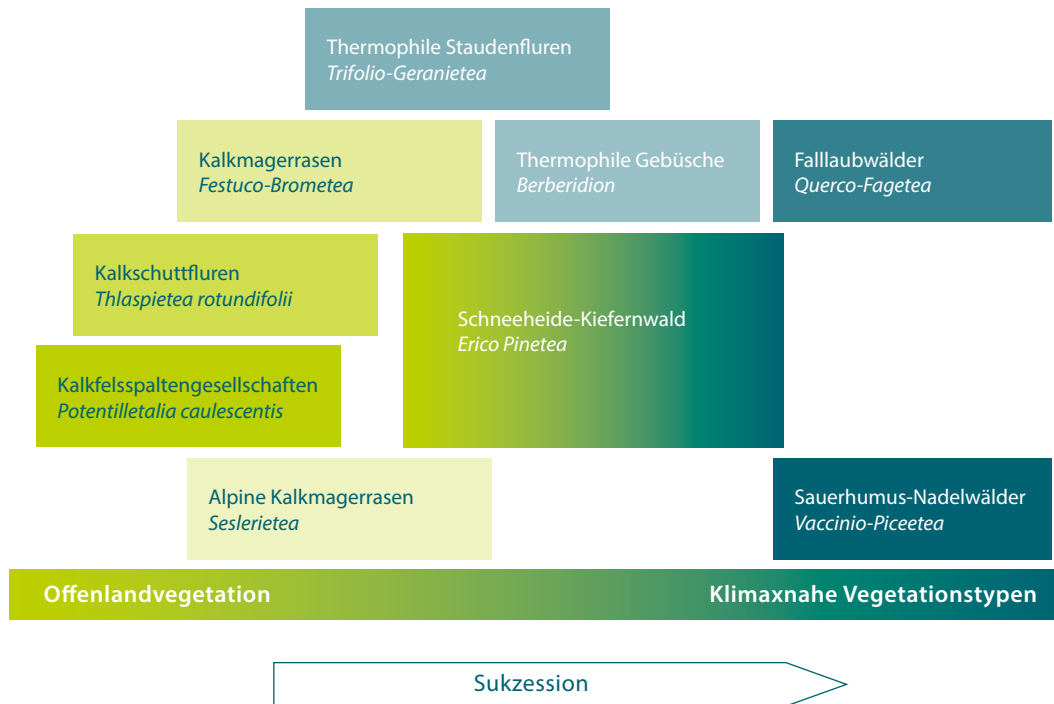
Thermophile Staudenfluren
*Trifolio-Geranietea*

Kalkmagerrasen
*Festuco-Brometea*

Thermophile Gebüsche
*Berberidion*

Falllaubwälder
*Querco-Fagetea*

Kalkschuttfluren
*Thlaspietea rotundifolii*

Schneeheide-Kiefernwald
*Erico Pinetea*

Kalkfelsspaltengesellschaften
*Potentilletalia caulescentis*

Alpine Kalkmagerrasen
*Seslerietea*

Sauerhumus-Nadelwälder
*Vaccinio-Piceetea*

Offenlandvegetation

Klimaxnahe Vegetationstypen

Sukzession